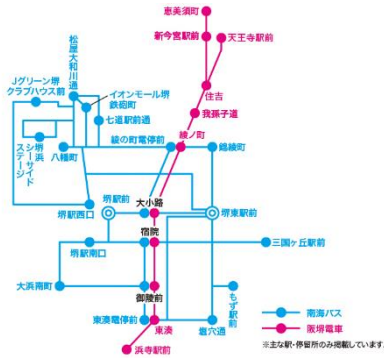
恵美須町
新今宮駅前
天王寺駅前
住吉
我孫子道
松屋大和川通
Jグリーン堺クラブハウス前
イオンモール堺鉄砲町
七道駅前通
堺浜シーサイドステージ
八幡町
綾の町電停前
綾ノ町
錦綾町
堺駅前
大小路
堺東駅前
堺駅西口
宿院
三国ヶ丘駅前
堺駅南口
大浜南町
御陵前
もず駅前
東湊電停前
東湊
塩穴通
浜寺駅前
南海バス
阪堺電車
※主な駅・停留所のみ掲載しています